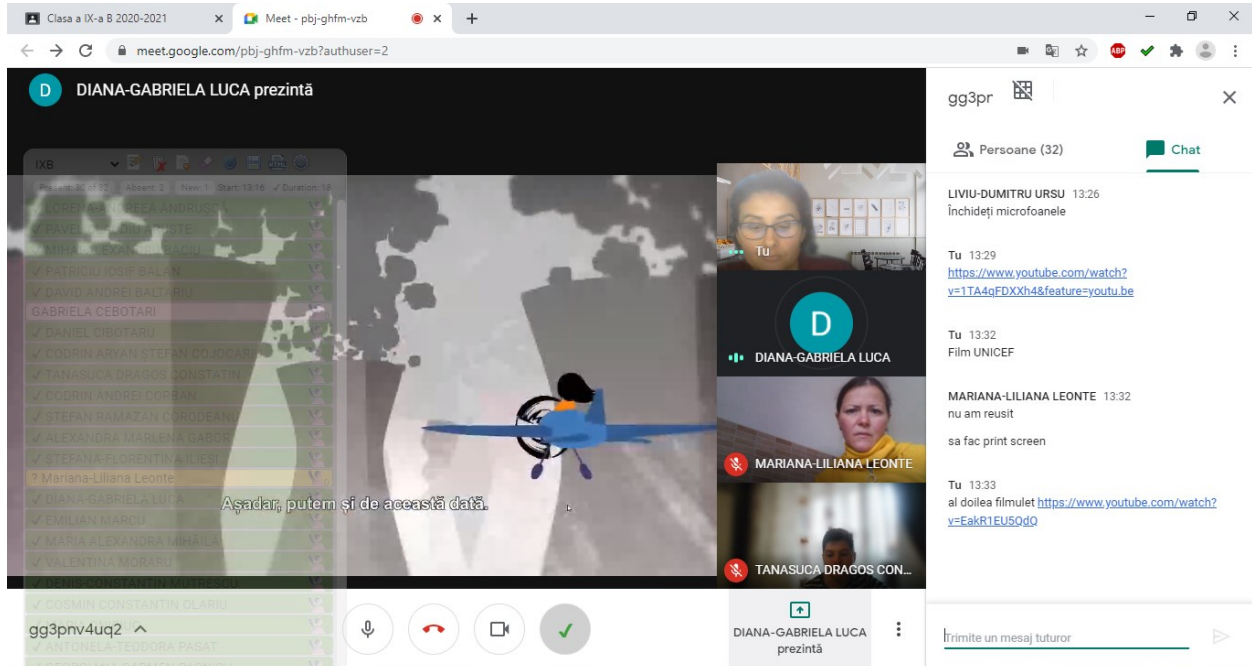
Clasa a IX-a B 2020-2021 ×
Meet - pbj-ghfm-vzb ×
+
meet.google.com/pbj-ghfm-vzb?authuser=2

DIANA-GABRIELA LUCA prezintă

IXB
Present: 30 of 32 Absent: 2 New: 1 Start: 13:16 Duration: 18
✓ LORENA ANDREEA ANDRUSCA
✓ PAVEL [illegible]
✓ MIHAI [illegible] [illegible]
✓ PATRICIU IOSIF BALAN
✓ DAVID ANDREI BALTARIU
GABRIELA CEBOTARI
✓ DANIEL CIBOTARU
✓ CODRIN ARYAN STEFAN COJOCARU
✓ TANASUCA DRAGOS CONSTATIN
✓ CODRIN ANDREI CORBAN
✓ STEFAN RAMAZAN CORODEANU
✓ ALEXANDRA MARLENA GABOR
✓ STEFANA-FLORENTINA ILIESI
? Mariana-Liliana Leonte
✓ DIANA-GABRIELA LUCA
✓ EMILIAN MAROU
✓ MARIA ALEXANDRA MIHAILA
✓ VALENTINA MORARU
✓ DENIS-CONSTANTIN MUTRESCU
✓ COSMIN CONSTANTIN OLARIU
✓ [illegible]
✓ ANTONELA-TEODORA PASAT
✓ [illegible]

Așadar, putem și de această dată.

Tu
DIANA-GABRIELA LUCA
MARIANA-LILIANA LEONTE
TANASUCA DRAGOS CON...

gg3pnv4uq2 ^

DIANA-GABRIELA LUCA prezintă

gg3pr
Persoane (32)
Chat

LIVIU-DUMITRU URSU 13:26
Închideți microfoanele

Tu 13:29
https://www.youtube.com/watch?v=1TA4qFDXXh4&feature=youtu.be

Tu 13:32
Film UNICEF

MARIANA-LILIANA LEONTE 13:32
nu am reusit

sa fac print screen

Tu 13:33
al doilea filmulet https://www.youtube.com/watch?v=EakR1EU5QdQ

Trimite un mesaj tuturor